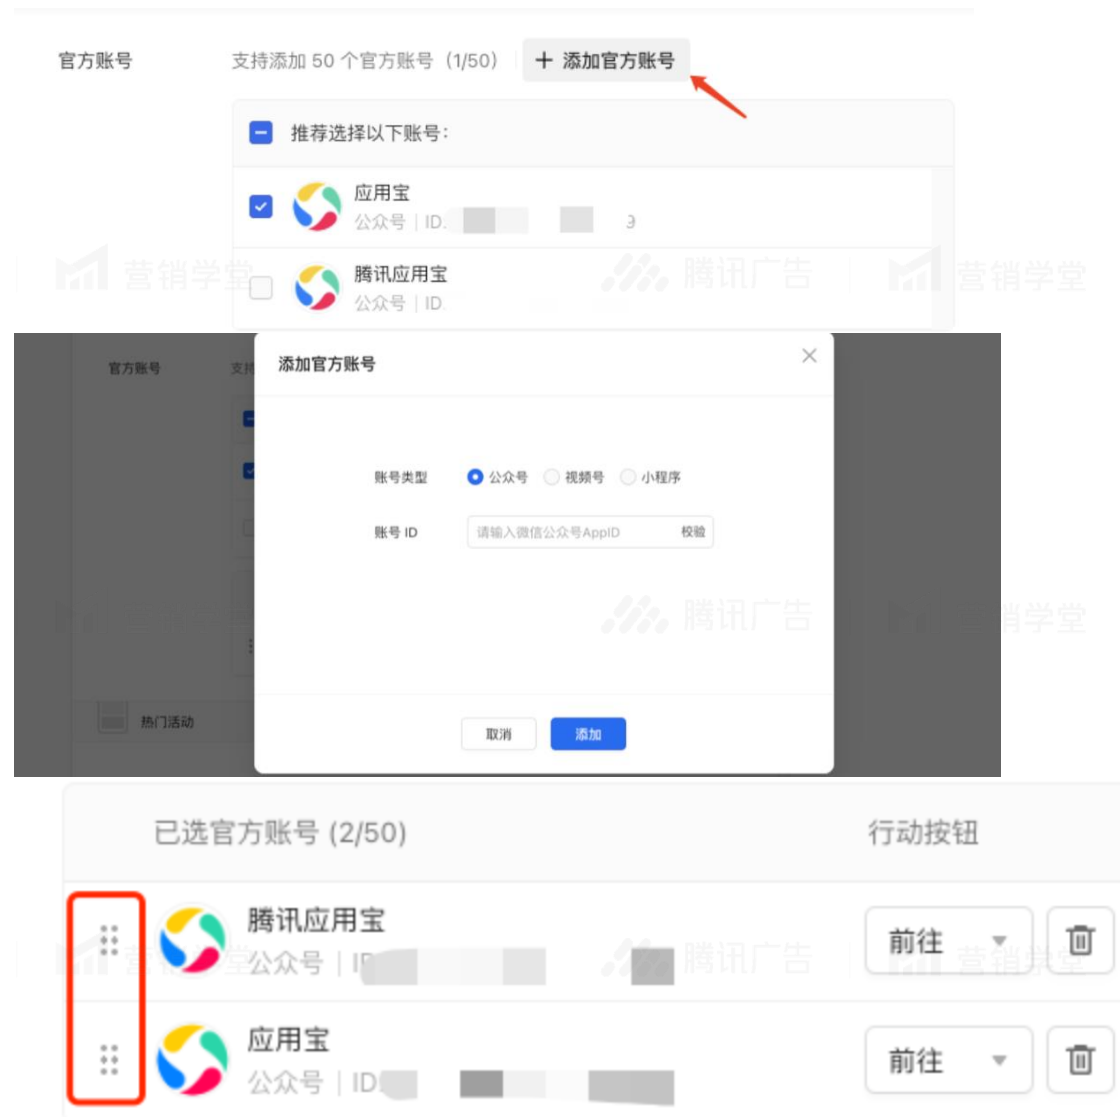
官方账号　支持添加 50 个官方账号（1/50）　+ 添加官方账号

推荐选择以下账号：

应用宝
公众号 | ID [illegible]

腾讯应用宝
公众号 | ID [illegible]

营销学堂　腾讯广告　营销学堂

官方账号　支持

添加官方账号

账号类型　公众号　视频号　小程序

账号 ID　请输入微信公众号AppID　校验

热门活动

取消　添加

已选官方账号 (2/50)　行动按钮

腾讯应用宝
公众号 | ID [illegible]
前往

应用宝
公众号 | ID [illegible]
前往